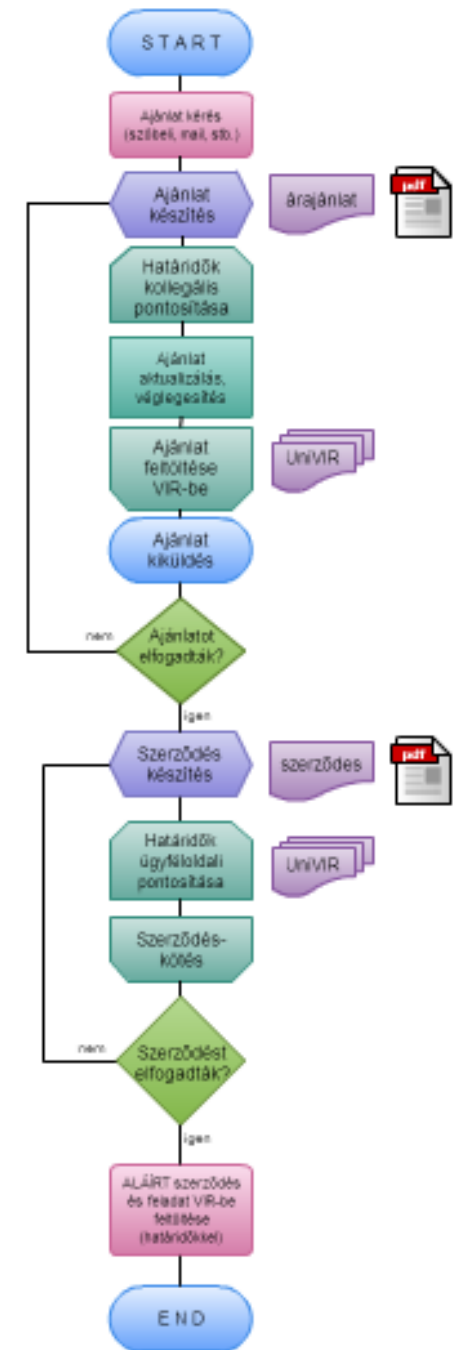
START

Ajánlat kérés (szóbeli, mail, stb.)

Ajánlat készítés

árajánlat

pdf

Határidők kollegális pontosítása

Ajánlat aktualizálás, véglegesítés

Ajánlat feltöltése VIR-be

UniVIR

Ajánlat kiküldés

nem

Ajánlatot elfogadták?

igen

Szerződés készítés

szerződes

pdf

Határidők ügyféloldali pontosítása

UniVIR

Szerződés-kötés

nem

Szerződést elfogadták?

igen

ALÁÍRT szerződés és feladat VIR-be feltöltése (határidőkkel)

END